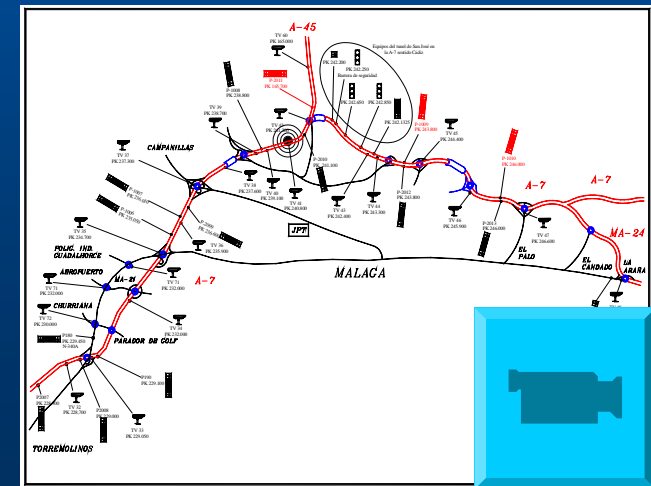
A-45

TV 60
PK 165.000

Equipos del tunel de San José en la A-7 sentido Cádiz

PK 242.200
PK 242.250
Barrera de seguridad
PK 242.450
PK 242.850

P-2011
PK 145.200

P-1008
PK 238.800

TV 39
PK 238.700

TV 41
PK 2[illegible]

PK 242.1525

P-1009
PK 243.000

TV 45
PK 244.400

P-1010
PK 246.800

CAMPANILLAS

TV 37
PK 237.300

P-2010
PK 241.100

TV 38
PK 237.600

TV 40
PK 239.100

TV 41
PK 240.800

TV 43
PK 242.400

TV 44
PK 243.300

P-2012
PK 243.800

TV 46
PK 245.900

P-201 3
PK 246.600

A-7

A-7

TV 47
PK 246.600

MA-24

P-2007
PK 235.650

P-1006
PK 235.050

JPT

P-2009
PK 235.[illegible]

TV 35
PK 234.700

TV 36
PK 235.900

POLIG. IND. GUADALHORCE

MALAGA

EL PALO

EL CANDADO

LA ARANA

AEROPUERTO

MA-21

TV 71
PK 232.000

TV 73
PK 232.000

A-7

TV 72
PK 230.000

CHURRIANA

P-1005
PK 229.450
N-340A

TV 34
PK 232.000

PARADOR DE GOLF

P100
PK 229.000

P2007
PK 2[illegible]

TV 32
PK 228.700

P2008
PK 229.000

TV 33
PK 229.050

TORREMOLINOS